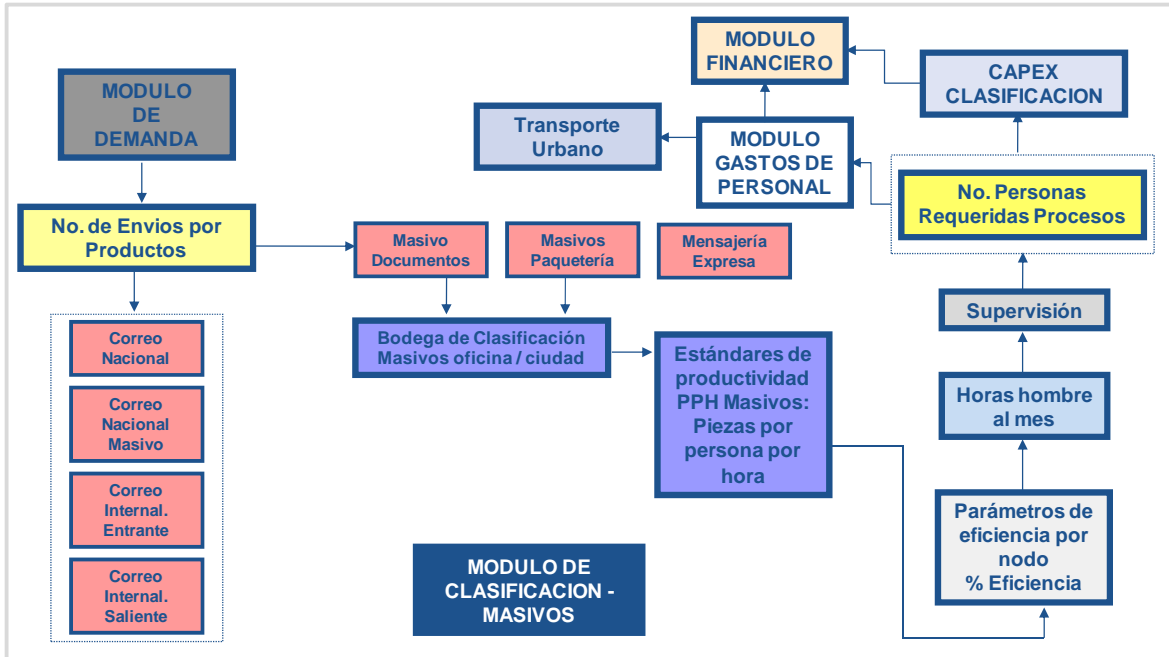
MODULO DE DEMANDA

No. de Envios por Productos

Correo Nacional

Correo Nacional Masivo

Correo Internal. Entrante

Correo Internal. Saliente

Masivo Documentos

Masivos Paquetería

Mensajería Expresa

Bodega de Clasificación Masivos oficina / ciudad

Estándares de productividad PPH Masivos: Piezas por persona por hora

MODULO DE CLASIFICACION - MASIVOS

Transporte Urbano

MODULO FINANCIERO

MODULO GASTOS DE PERSONAL

CAPEX CLASIFICACION

No. Personas Requeridas Procesos

Supervisión

Horas hombre al mes

Parámetros de eficiencia por nodo % Eficiencia